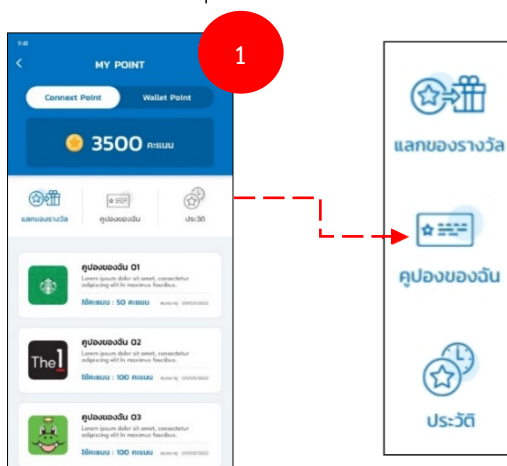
9:41

MY POINT

1

Connext Point

Wallet Point

3500 คะแนน

แลกของรางวัล

คูปองของฉัน

ประวัติ

คูปองของฉัน 01

Lorem ipsum dolor sit amet, consectetur adipiscing elit in maximus faucibus.

ใช้คะแนน : 50 คะแนน หมดอายุ 09/03/2022

The1

คูปองของฉัน 02

Lorem ipsum dolor sit amet, consectetur adipiscing elit in maximus faucibus.

ใช้คะแนน : 100 คะแนน หมดอายุ 09/03/2022

คูปองของฉัน 03

Lorem ipsum dolor sit amet, consectetur adipiscing elit in maximus faucibus.

ใช้คะแนน : 100 คะแนน หมดอายุ 09/03/2022

แลกของรางวัล

คูปองของฉัน

ประวัติ